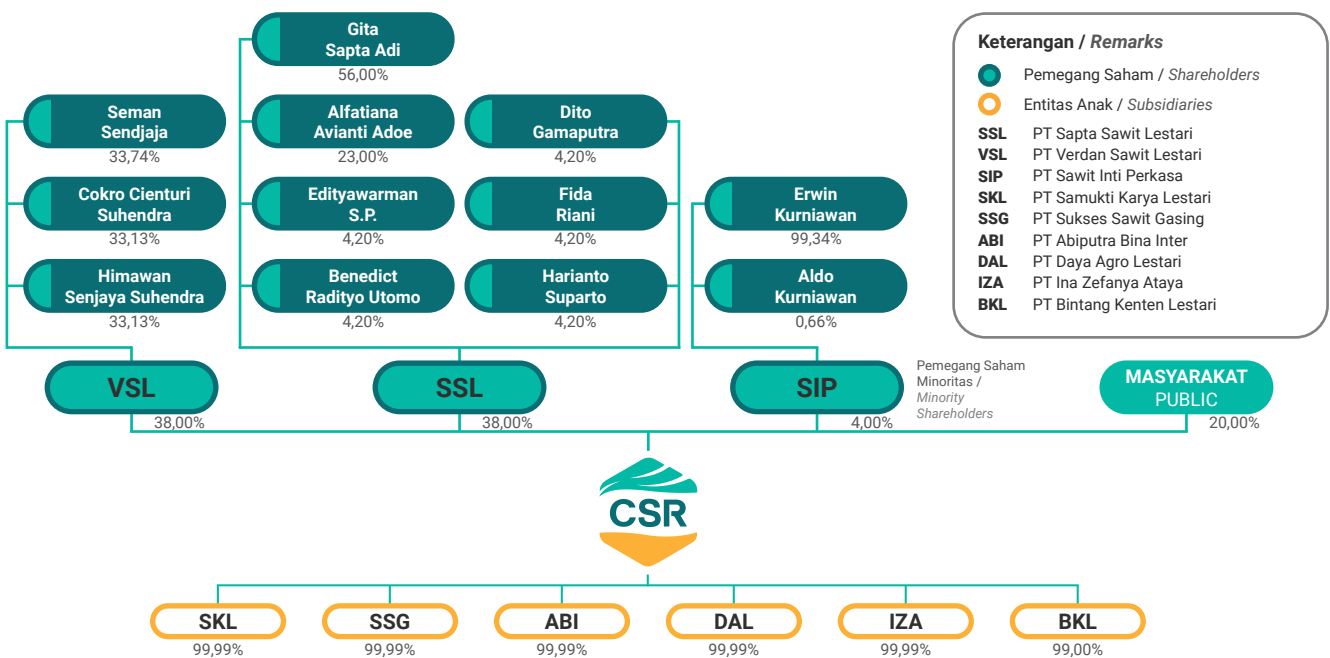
Seman Sendjaja
33,74%

Cokro Cienturi Suhendra
33,13%

Himawan Senjaya Suhendra
33,13%

Gita Sapta Adi
56,00%

Alfatiana Avianti Adoe
23,00%

Edityawarman S.P.
4,20%

Benedict Radityo Utomo
4,20%

Dito Gamaputra
4,20%

Fida Riani
4,20%

Harianto Suparto
4,20%

Erwin Kurniawan
99,34%

Aldo Kurniawan
0,66%

Keterangan / Remarks

Pemegang Saham / Shareholders

Entitas Anak / Subsidiaries

| | |
|---|---|
| SSL | PT Sapta Sawit Lestari |
| VSL | PT Verdan Sawit Lestari |
| SIP | PT Sawit Inti Perkasa |
| SKL | PT Samukti Karya Lestari |
| SSG | PT Sukses Sawit Gasing |
| ABI | PT Abiputra Bina Inter |
| DAL | PT Daya Agro Lestari |
| IZA | PT Ina Zefanya Ataya |
| BKL | PT Bintang Kenten Lestari |

VSL
38,00%

SSL
38,00%

SIP
4,00%

Pemegang Saham Minoritas / Minority Shareholders

MASYARAKAT PUBLIC
20,00%

CSR

SKL
99,99%

SSG
99,99%

ABI
99,99%

DAL
99,99%

IZA
99,99%

BKL
99,00%